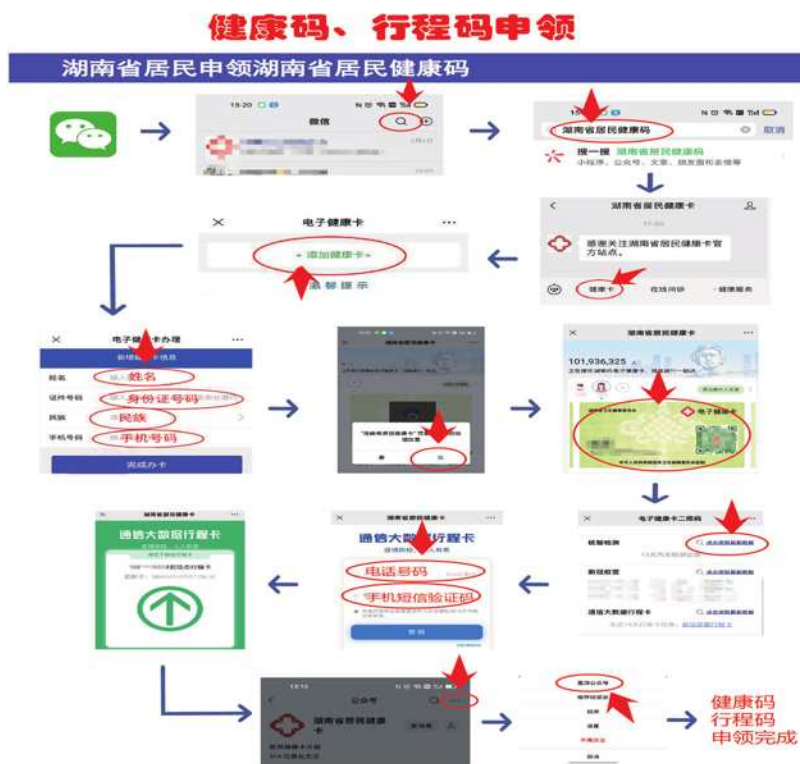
健康码、行程码申领

湖南省居民申领湖南省居民健康码

15:20
微信

湖南省居民健康码
取消
搜一搜 湖南省居民健康码
小程序、公众号、文章、朋友圈和表情等

湖南省居民健康卡
感谢关注湖南省居民健康卡官方站点。
健康卡
在线问诊
健康服务

电子健康卡
+ 添加健康卡 +
温馨提示

电子健康卡办理
姓名
姓名
证件号码
身份证号码
民族
民族
手机号码
手机号码
完成办卡

湖南省居民健康卡
取消
确定

湖南省居民健康卡
101,936,325
电子健康卡

电子健康卡二维码
核酸检测
疫苗接种
通信大数据行程卡

通信大数据行程卡
通信大数据行程卡
电话号码
手机短信验证码
查询

通信大数据行程卡

15:15
公众号
湖南省居民健康卡

健康码
行程码
申领完成